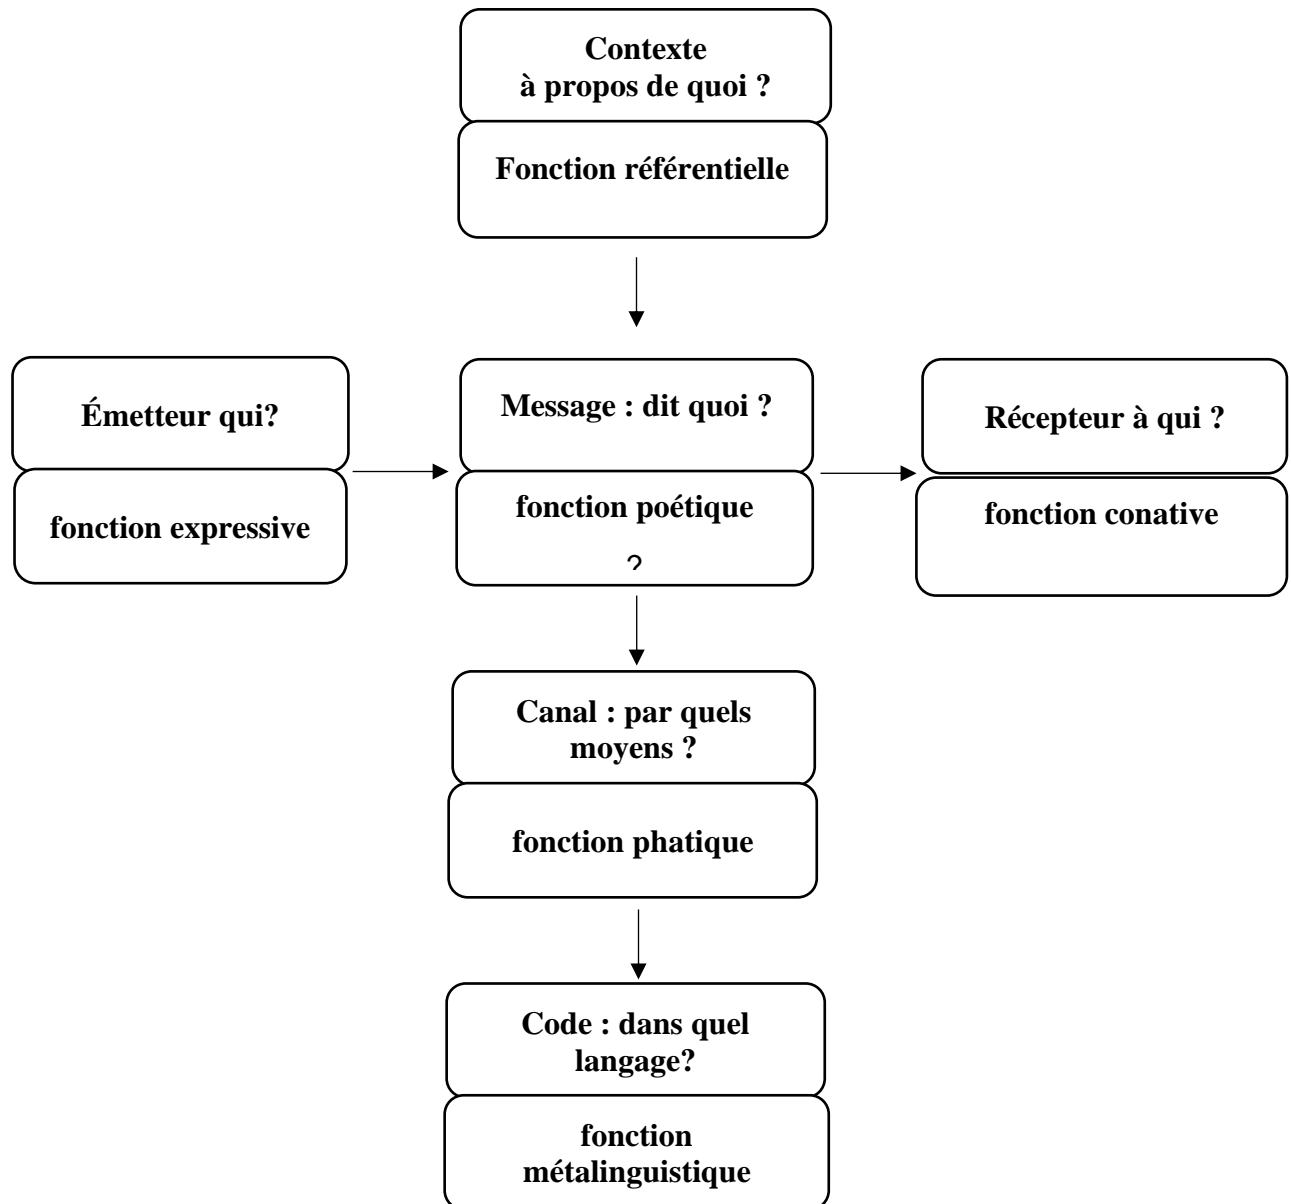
Contexte
à propos de quoi ?

Fonction référentielle

Émetteur qui?

fonction expressive

Message : dit quoi ?

fonction poétique

?

Récepteur à qui ?

fonction conative

Canal : par quels moyens ?

fonction phatique

Code : dans quel langage?

fonction métalinguistique